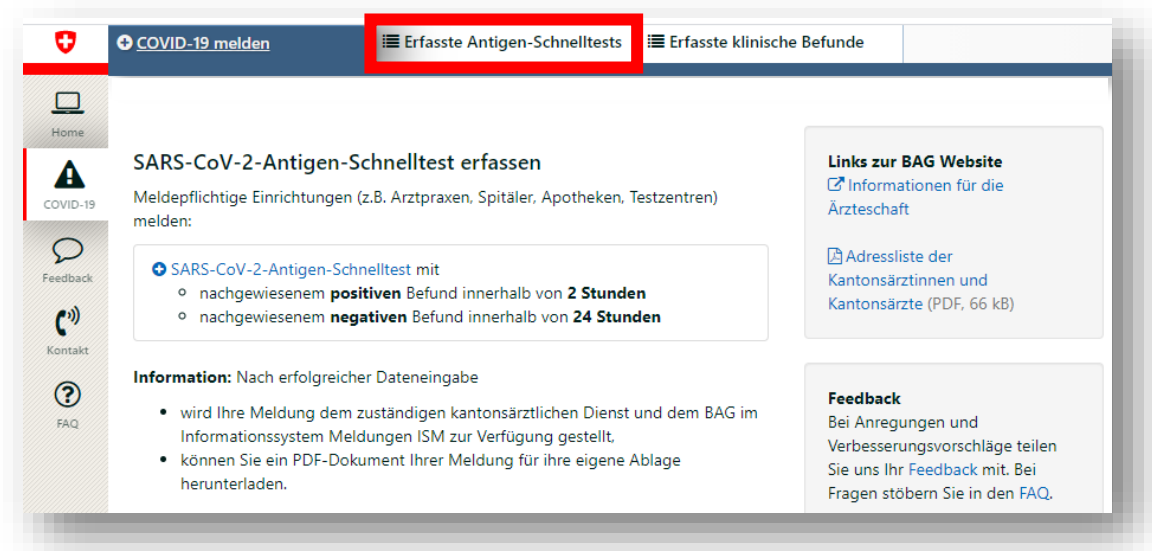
COVID-19 melden

Erfasste Antigen-Schnelltests

Erfasste klinische Befunde

Home

COVID-19

Feedback

Kontakt

FAQ

SARS-CoV-2-Antigen-Schnelltest erfassen

Meldepflichtige Einrichtungen (z.B. Arztpraxen, Spitäler, Apotheken, Testzentren) melden:

SARS-CoV-2-Antigen-Schnelltest mit

- nachgewiesenem **positiven** Befund innerhalb von **2 Stunden**
- nachgewiesenem **negativen** Befund innerhalb von **24 Stunden**

**Information:** Nach erfolgreicher Dateneingabe

- wird Ihre Meldung dem zuständigen kantonsärztlichen Dienst und dem BAG im Informationssystem Meldungen ISM zur Verfügung gestellt,
- können Sie ein PDF-Dokument Ihrer Meldung für ihre eigene Ablage herunterladen.

**Links zur BAG Website**

Informationen für die Ärzteschaft

Adressliste der Kantonsärztinnen und Kantonsärzte (PDF, 66 kB)

**Feedback**

Bei Anregungen und Verbesserungsvorschläge teilen Sie uns Ihr Feedback mit. Bei Fragen stöbern Sie in den FAQ.